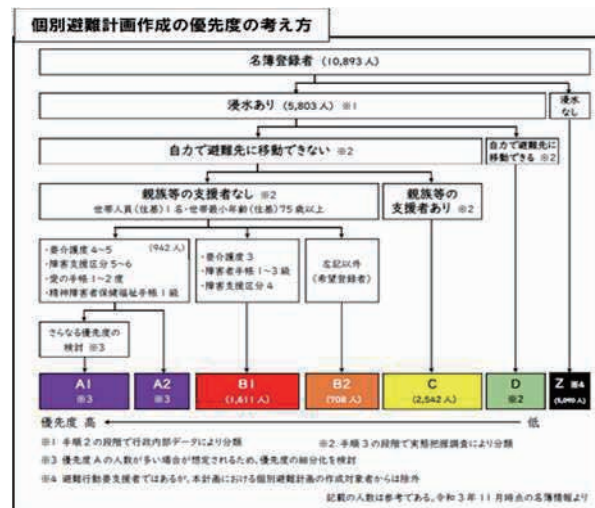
個別避難計画作成の優先度の考え方

名簿登録者（10,893 人）

浸水あり（5,803 人）※1

浸水なし

自力で避難先に移動できない ※2

自力で避難先に移動できる ※2

親族等の支援者なし ※2
世帯人員（住基）1名・世帯最小年齢（住基）75歳以上

親族等の支援者あり ※2

・要介護度 4～5　（942 人）
・障害支援区分 5～6
・愛の手帳 1～2度
・精神障害者保健福祉手帳 1級

・要介護度 3
・障害者手帳 1～3級
・障害支援区分 4

左記以外（希望登録者）

さらなる優先度の検討 ※3

A1
※3

A2
※3

B1
（1,611 人）

B2
（708 人）

C
（2,542 人）

D
※2

Z ※4
（5,090 人）

優先度 高　　　　低

※1 手順 2 の段階で行政内部データにより分類　　※2 手順 3 の段階で実態把握調査により分類

※3 優先度 A の人数が多い場合が想定されるため、優先度の細分化を検討

※4 避難行動要支援者ではあるが、本計画における個別避難計画の作成対象者からは除外

記載の人数は参考である。令和 3 年 11 月時点の名簿情報より